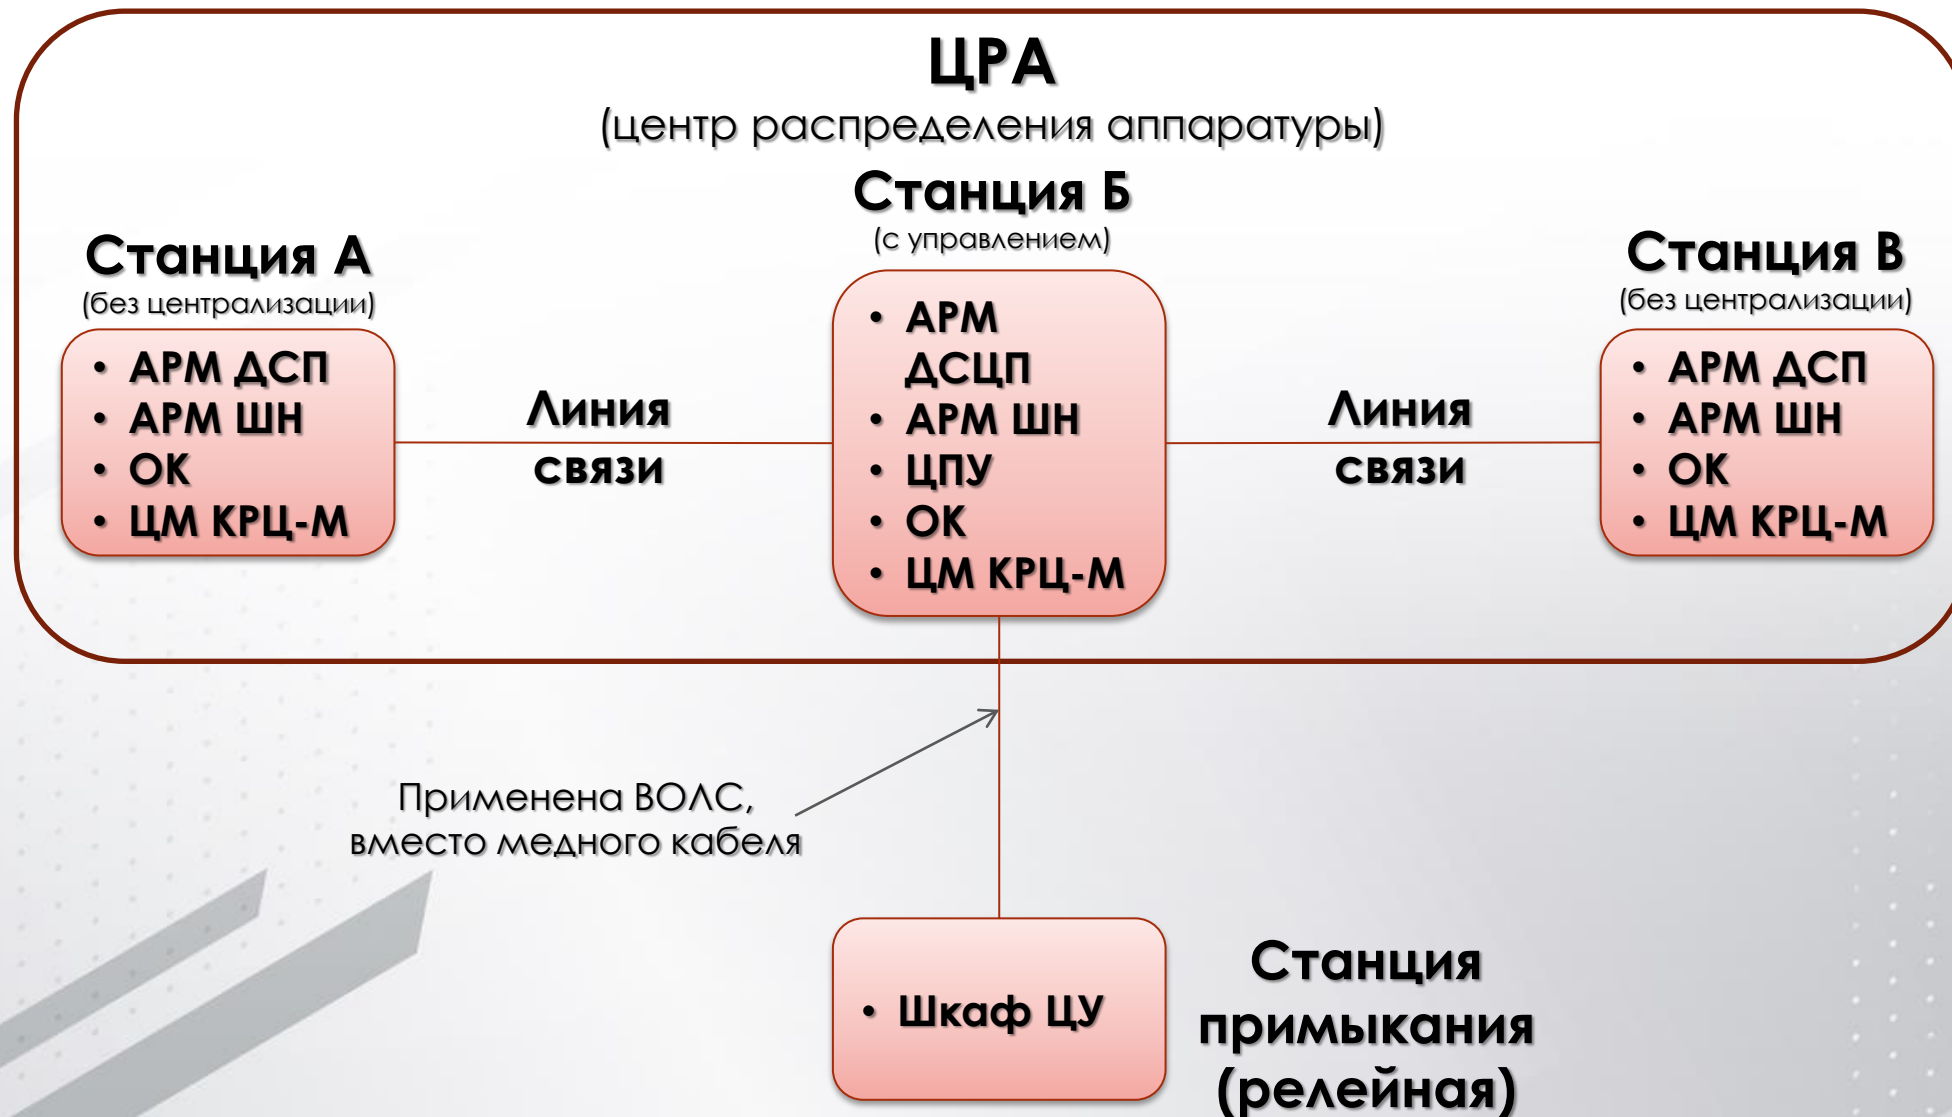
ЦРА
(центр распределения аппаратуры)

Станция А
(без централизации)
• АРМ ДСП
• АРМ ШН
• ОК
• ЦМ КРЦ-М

Линия связи

Станция Б
(с управлением)
• АРМ ДСЦП
• АРМ ШН
• ЦПУ
• ОК
• ЦМ КРЦ-М

Линия связи

Станция В
(без централизации)
• АРМ ДСП
• АРМ ШН
• ОК
• ЦМ КРЦ-М

Применена ВОЛС, вместо медного кабеля

• Шкаф ЦУ

Станция примыкания (релейная)